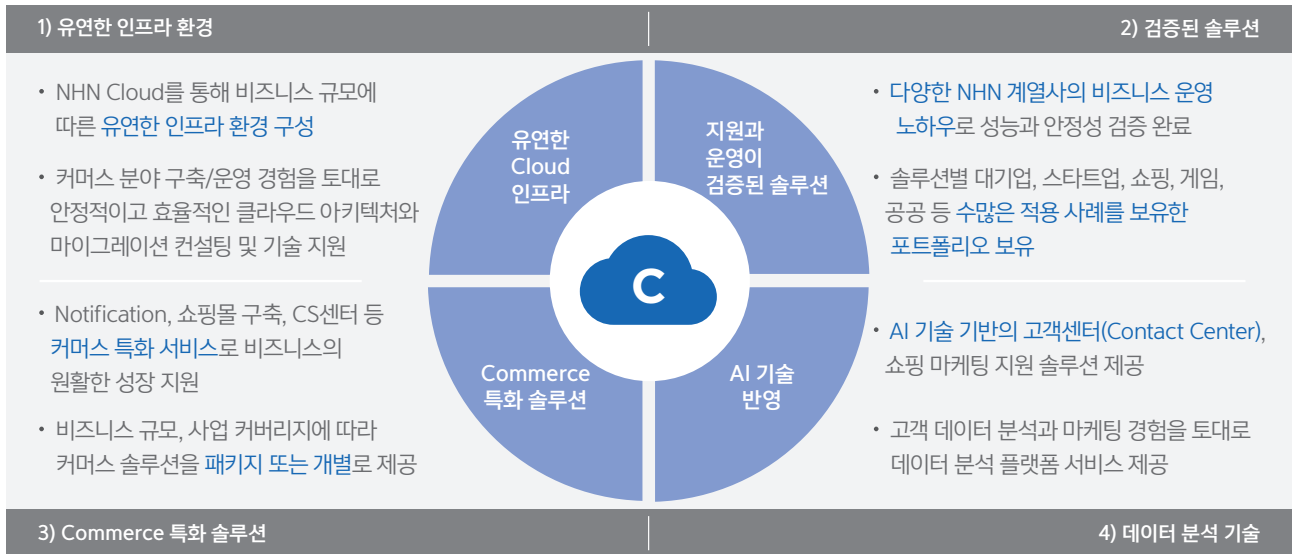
1) 유연한 인프라 환경

2) 검증된 솔루션

• NHN Cloud를 통해 비즈니스 규모에 따른 유연한 인프라 환경 구성

• 커머스 분야 구축/운영 경험을 토대로 안정적이고 효율적인 클라우드 아키텍처와 마이그레이션 컨설팅 및 기술 지원

• Notification, 쇼핑몰 구축, CS센터 등 커머스 특화 서비스로 비즈니스의 원활한 성장 지원

• 비즈니스 규모, 사업 커버리지에 따라 커머스 솔루션을 패키지 또는 개별로 제공

유연한 Cloud 인프라

지원과 운영이 검증된 솔루션

C

Commerce 특화 솔루션

AI 기술 반영

• 다양한 NHN 계열사의 비즈니스 운영 노하우로 성능과 안정성 검증 완료

• 솔루션별 대기업, 스타트업, 쇼핑, 게임, 공공 등 수많은 적용 사례를 보유한 포트폴리오 보유

• AI 기술 기반의 고객센터(Contact Center), 쇼핑 마케팅 지원 솔루션 제공

• 고객 데이터 분석과 마케팅 경험을 토대로 데이터 분석 플랫폼 서비스 제공

3) Commerce 특화 솔루션

4) 데이터 분석 기술